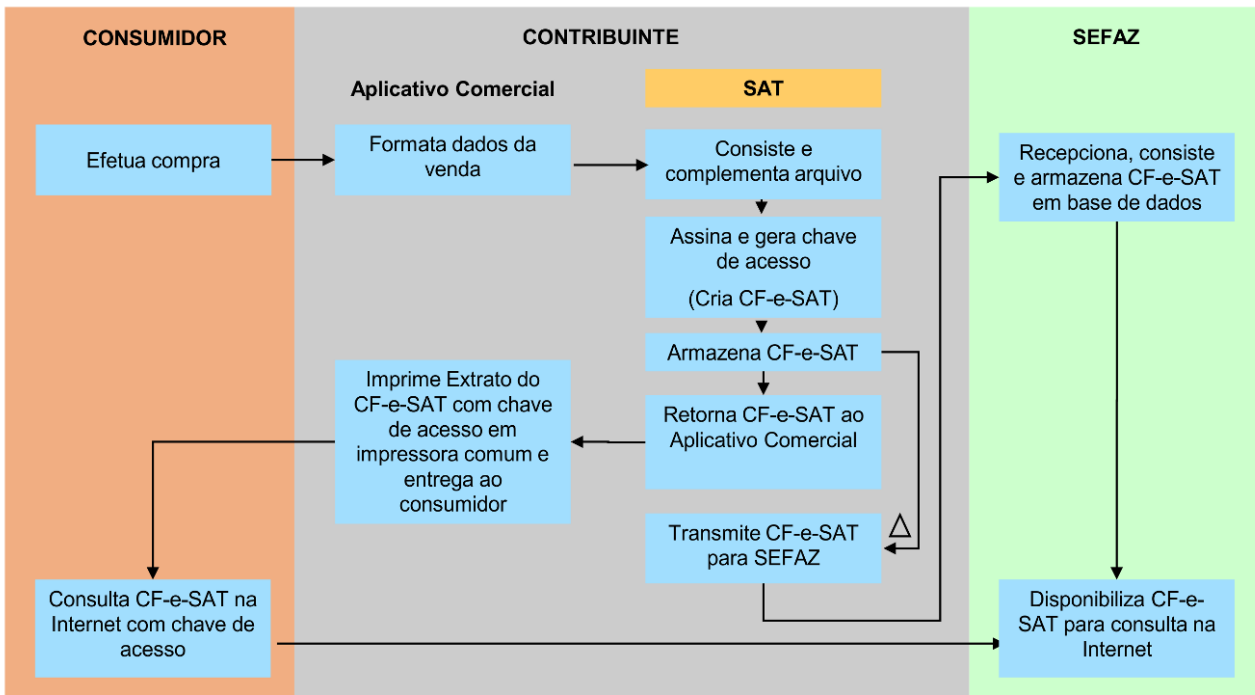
CONSUMIDOR

CONTRIBUINTE

SEFAZ

Aplicativo Comercial

SAT

Efetua compra

Formata dados da venda

Consiste e complementa arquivo

Recepciona, consiste e armazena CF-e-SAT em base de dados

Assina e gera chave de acesso

(Cria CF-e-SAT)

Armazena CF-e-SAT

Imprime Extrato do CF-e-SAT com chave de acesso em impressora comum e entrega ao consumidor

Retorna CF-e-SAT ao Aplicativo Comercial

Transmite CF-e-SAT para SEFAZ

Δ

Consulta CF-e-SAT na Internet com chave de acesso

Disponibiliza CF-e-SAT para consulta na Internet